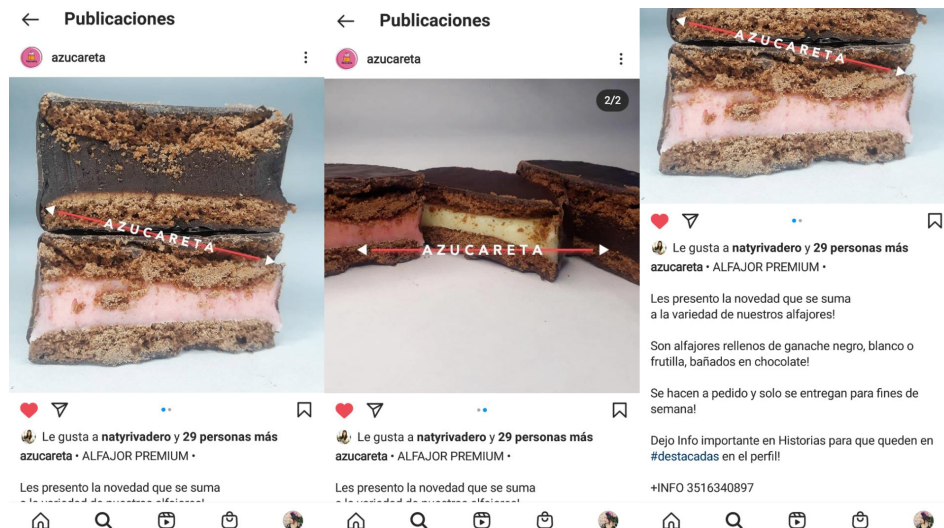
Publicaciones

azucareta

AZUCARETA

Le gusta a natyrivadero y 29 personas más

azucareta • ALFAJOR PREMIUM •

Les presento la novedad que se suma

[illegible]

Publicaciones

azucareta

2/2

AZUCARETA

Le gusta a natyrivadero y 29 personas más

azucareta • ALFAJOR PREMIUM •

Les presento la novedad que se suma

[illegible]

AZUCARETA

Le gusta a natyrivadero y 29 personas más

azucareta • ALFAJOR PREMIUM •

Les presento la novedad que se suma a la variedad de nuestros alfajores!

Son alfajores rellenos de ganache negro, blanco o frutilla, bañados en chocolate!

Se hacen a pedido y solo se entregan para fines de semana!

Dejo Info importante en Historias para que queden en #destacadas en el perfil!

+INFO 3516340897